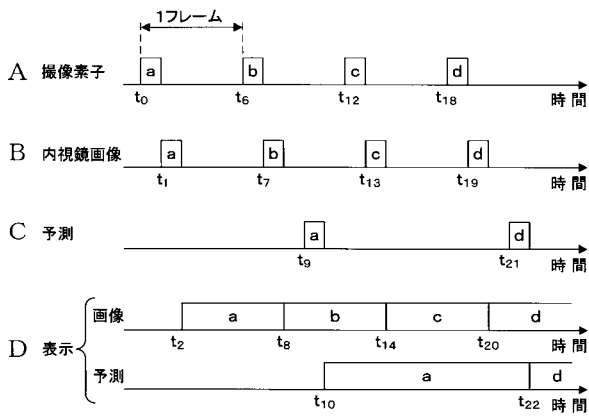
1フレーム

A 撮像素子

a b c d

$t_0$ $t_6$ $t_{12}$ $t_{18}$ 時間

B 内視鏡画像

a b c d

$t_1$ $t_7$ $t_{13}$ $t_{19}$ 時間

C 予測

a d

$t_9$ $t_{21}$ 時間

D 表示

画像

a b c d

$t_2$ $t_8$ $t_{14}$ $t_{20}$ 時間

予測

a d

$t_{10}$ $t_{22}$ 時間